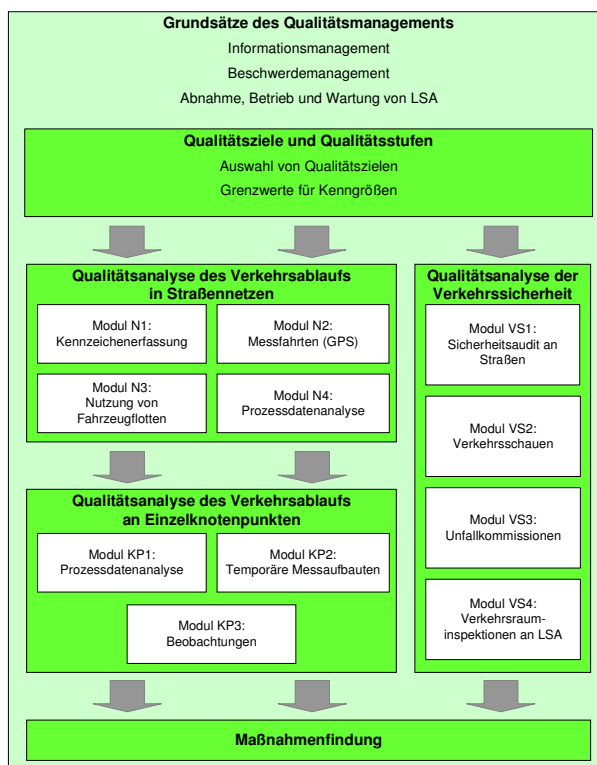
Grundsätze des Qualitätsmanagements

Informationsmanagement

Beschwerdemanagement

Abnahme, Betrieb und Wartung von LSA

Qualitätsziele und Qualitätsstufen

Auswahl von Qualitätszielen

Grenzwerte für Kenngrößen

Qualitätsanalyse des Verkehrsablaufs in Straßennetzen

Modul N1: Kennzeichenerfassung

Modul N2: Messfahrten (GPS)

Modul N3: Nutzung von Fahrzeugflotten

Modul N4: Prozessdatenanalyse

Qualitätsanalyse des Verkehrsablaufs an Einzelknotenpunkten

Modul KP1: Prozessdatenanalyse

Modul KP2: Temporäre Messaufbauten

Modul KP3: Beobachtungen

Qualitätsanalyse der Verkehrssicherheit

Modul VS1: Sicherheitsaudit an Straßen

Modul VS2: Verkehrsschauen

Modul VS3: Unfallkommissionen

Modul VS4: Verkehrsraum-inspektionen an LSA

Maßnahmenfindung